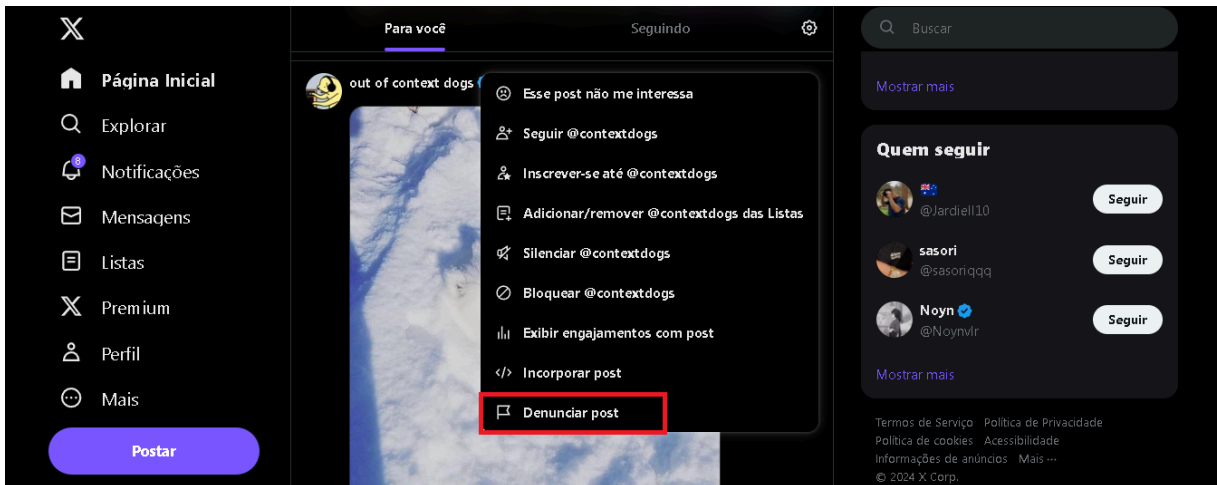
Página Inicial
Explorar
8
Notificações
Mensagens
Listas
Premium
Perfil
Mais
Postar

Para você
Seguindo

out of context dogs

Esse post não me interessa
Seguir @contextdogs
Inscrever-se até @contextdogs
Adicionar/remover @contextdogs das Listas
Silenciar @contextdogs
Bloquear @contextdogs
Exibir engajamentos com post
Incorporar post
Denunciar post

Buscar

Mostrar mais

Quem seguir
@Jardiell10
Seguir
sasori
@sasoriqqq
Seguir
Noyn
@Noynvlr
Seguir
Mostrar mais

Termos de Serviço Política de Privacidade Política de cookies Acessibilidade Informações de anúncios Mais ···
© 2024 X Corp.